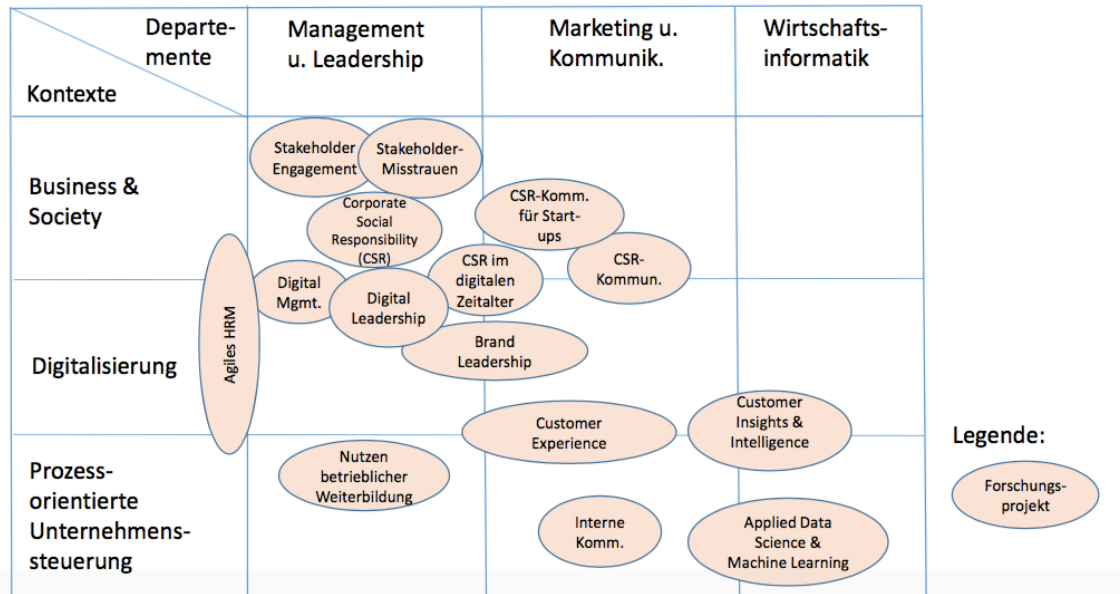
Departemente

Kontexte

Management u. Leadership

Marketing u. Kommunik.

Wirtschaftsinformatik

Business & Society

Digitalisierung

Prozessorientierte Unternehmenssteuerung

Stakeholder Engagement

Stakeholder-Misstrauen

Corporate Social Responsibility (CSR)

CSR-Komm. für Start-ups

CSR-Kommun.

CSR im digitalen Zeitalter

Digital Mgmt.

Digital Leadership

Agiles HRM

Brand Leadership

Customer Experience

Customer Insights & Intelligence

Nutzen betrieblicher Weiterbildung

Interne Komm.

Applied Data Science & Machine Learning

Legende:

Forschungsprojekt